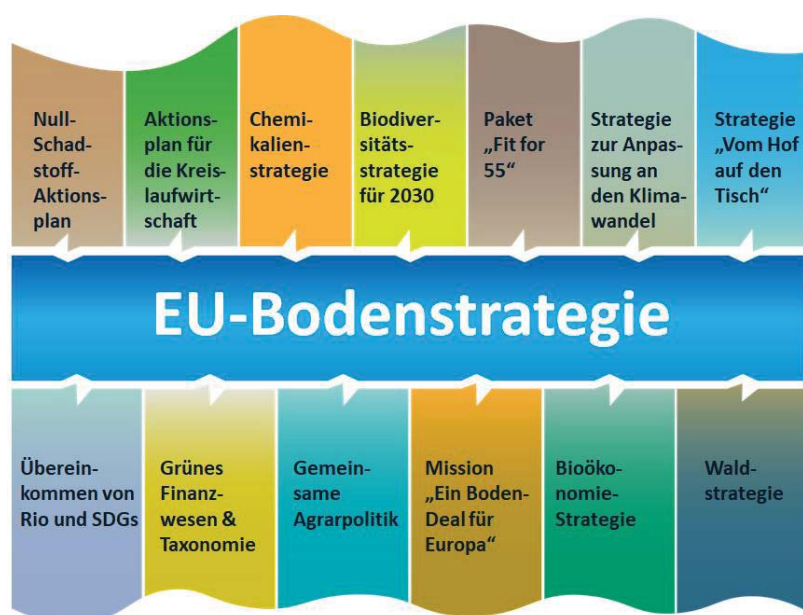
Null-Schadstoff-Aktionsplan

Aktionsplan für die Kreislaufwirtschaft

Chemikalienstrategie

Biodiversitätsstrategie für 2030

Paket „Fit for 55“

Strategie zur Anpassung an den Klimawandel

Strategie „Vom Hof auf den Tisch“

EU-Bodenstrategie

Übereinkommen von Rio und SDGs

Grünes Finanzwesen & Taxonomie

Gemeinsame Agrarpolitik

Mission „Ein Boden-Deal für Europa“

Bioökonomie-Strategie

Waldstrategie